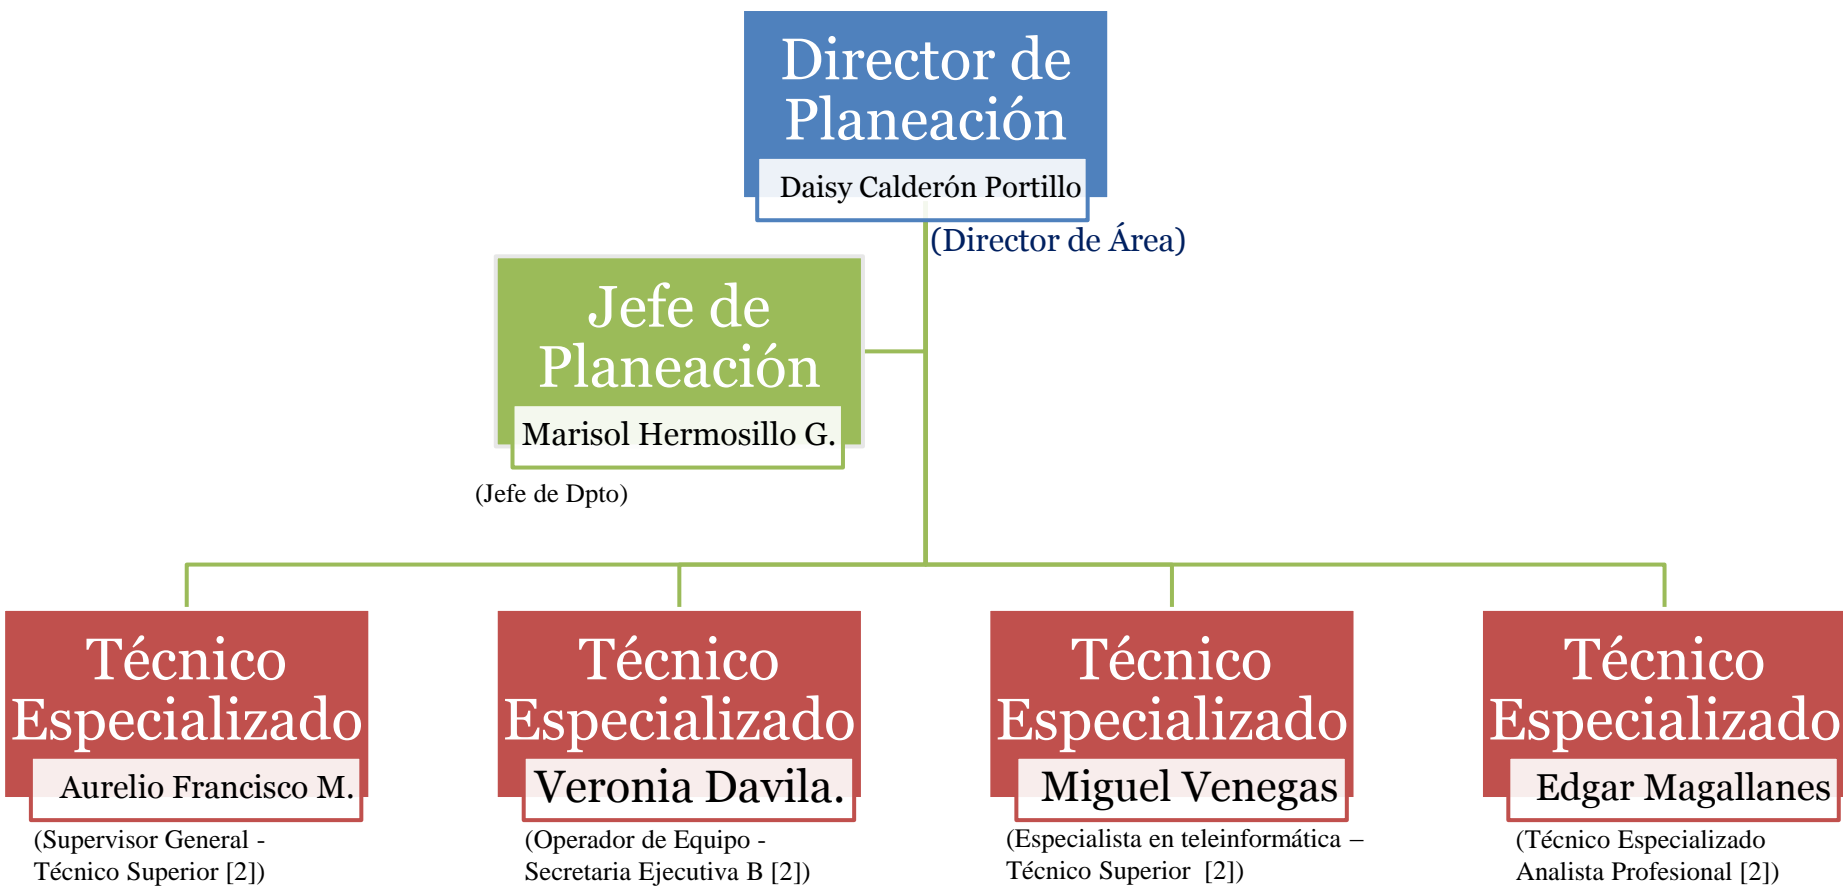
Director de Planeación

Daisy Calderón Portillo

(Director de Área)

Jefe de Planeación

Marisol Hermosillo G.

(Jefe de Dpto)

Técnico Especializado

Aurelio Francisco M.

(Supervisor General - Técnico Superior [2])

Técnico Especializado

Veronia Davila.

(Operador de Equipo - Secretaria Ejecutiva B [2])

Técnico Especializado

Miguel Venegas

(Especialista en teleinformática – Técnico Superior [2])

Técnico Especializado

Edgar Magallanes

(Técnico Especializado Analista Profesional [2])